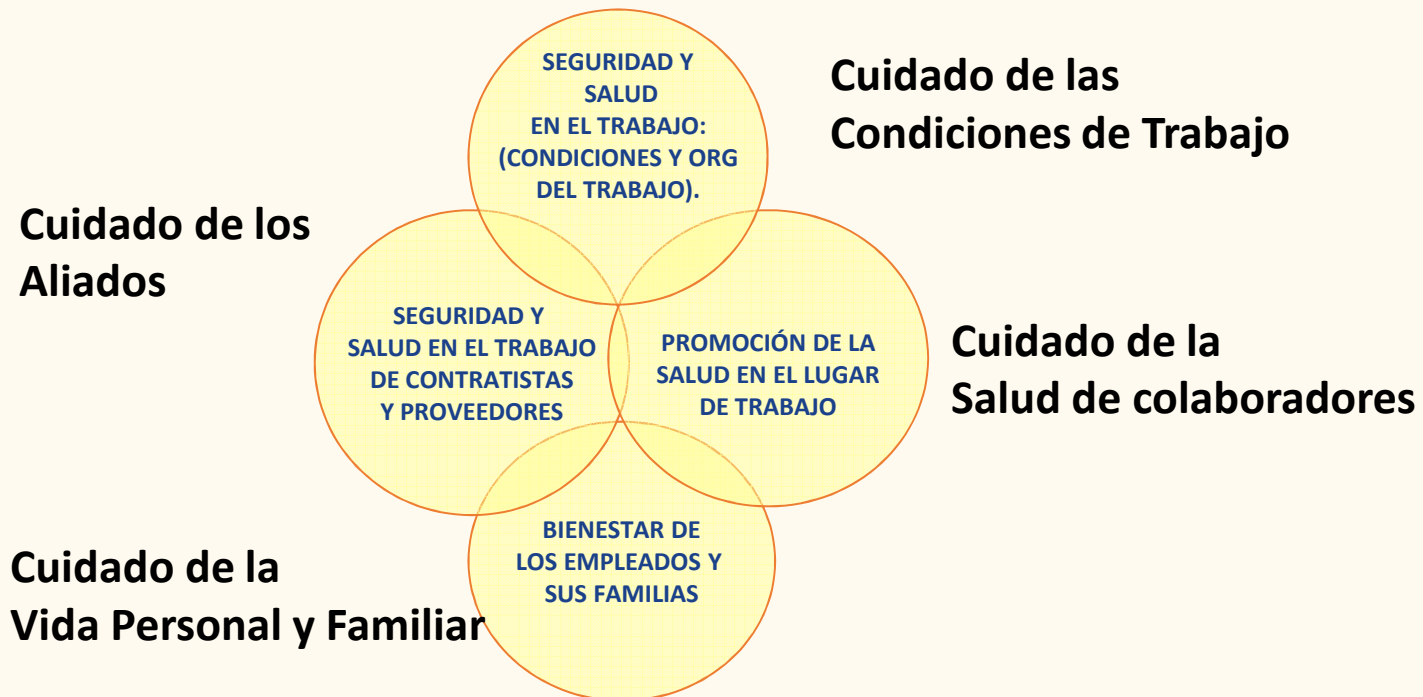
SEGURIDAD Y SALUD EN EL TRABAJO: (CONDICIONES Y ORG DEL TRABAJO).

Cuidado de las Condiciones de Trabajo

Cuidado de los Aliados

SEGURIDAD Y SALUD EN EL TRABAJO DE CONTRATISTAS Y PROVEEDORES

PROMOCIÓN DE LA SALUD EN EL LUGAR DE TRABAJO

Cuidado de la Salud de colaboradores

BIENESTAR DE LOS EMPLEADOS Y SUS FAMILIAS

Cuidado de la Vida Personal y Familiar